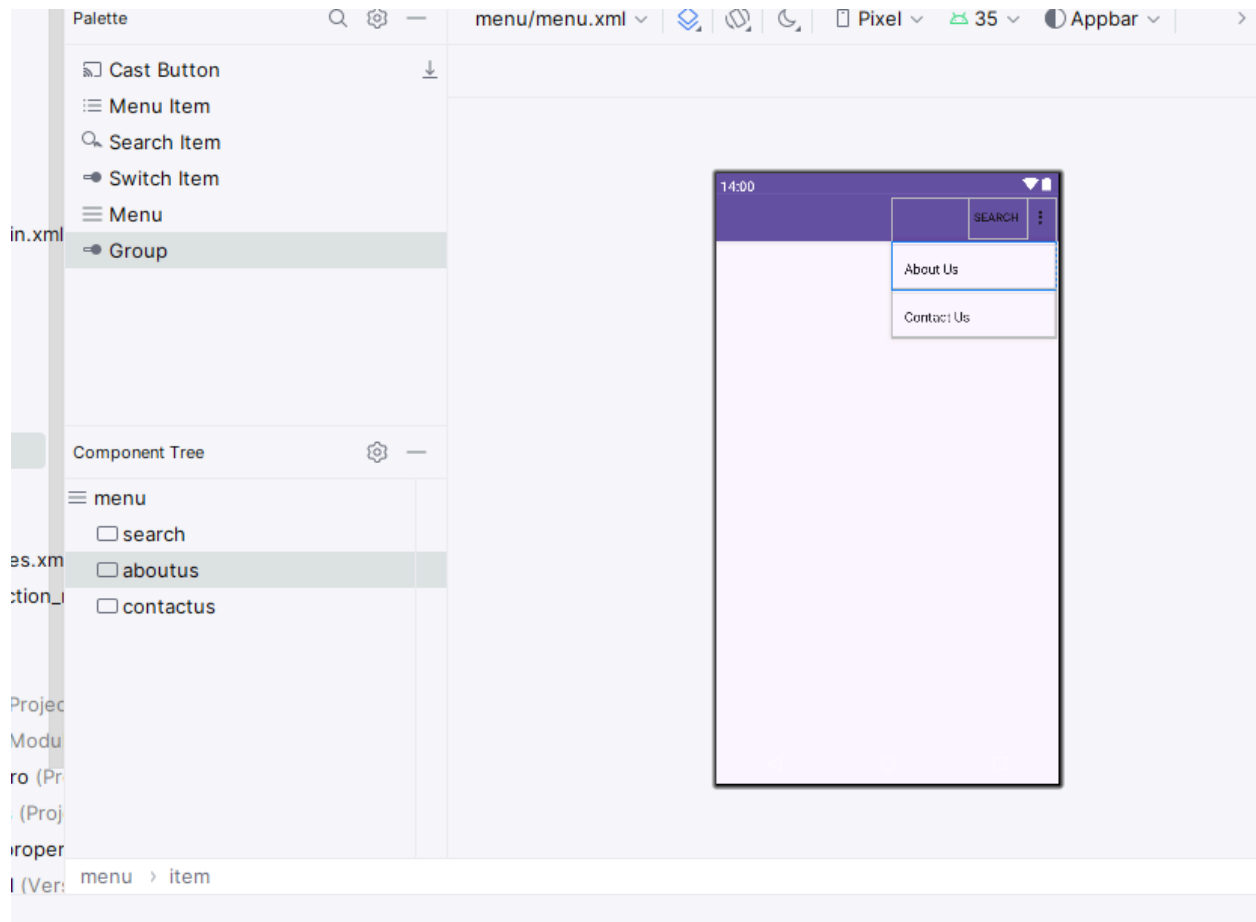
in.xml

es.xm
ction_

Projec
Modu
ro (Pr
(Proj
roper
l (Vers

Palette

Cast Button
Menu Item
Search Item
Switch Item
Menu
Group

Component Tree

menu
search
aboutus
contactus

menu/menu.xml
Pixel
35
Appbar

14:00
SEARCH
About Us
Contact Us

menu › item